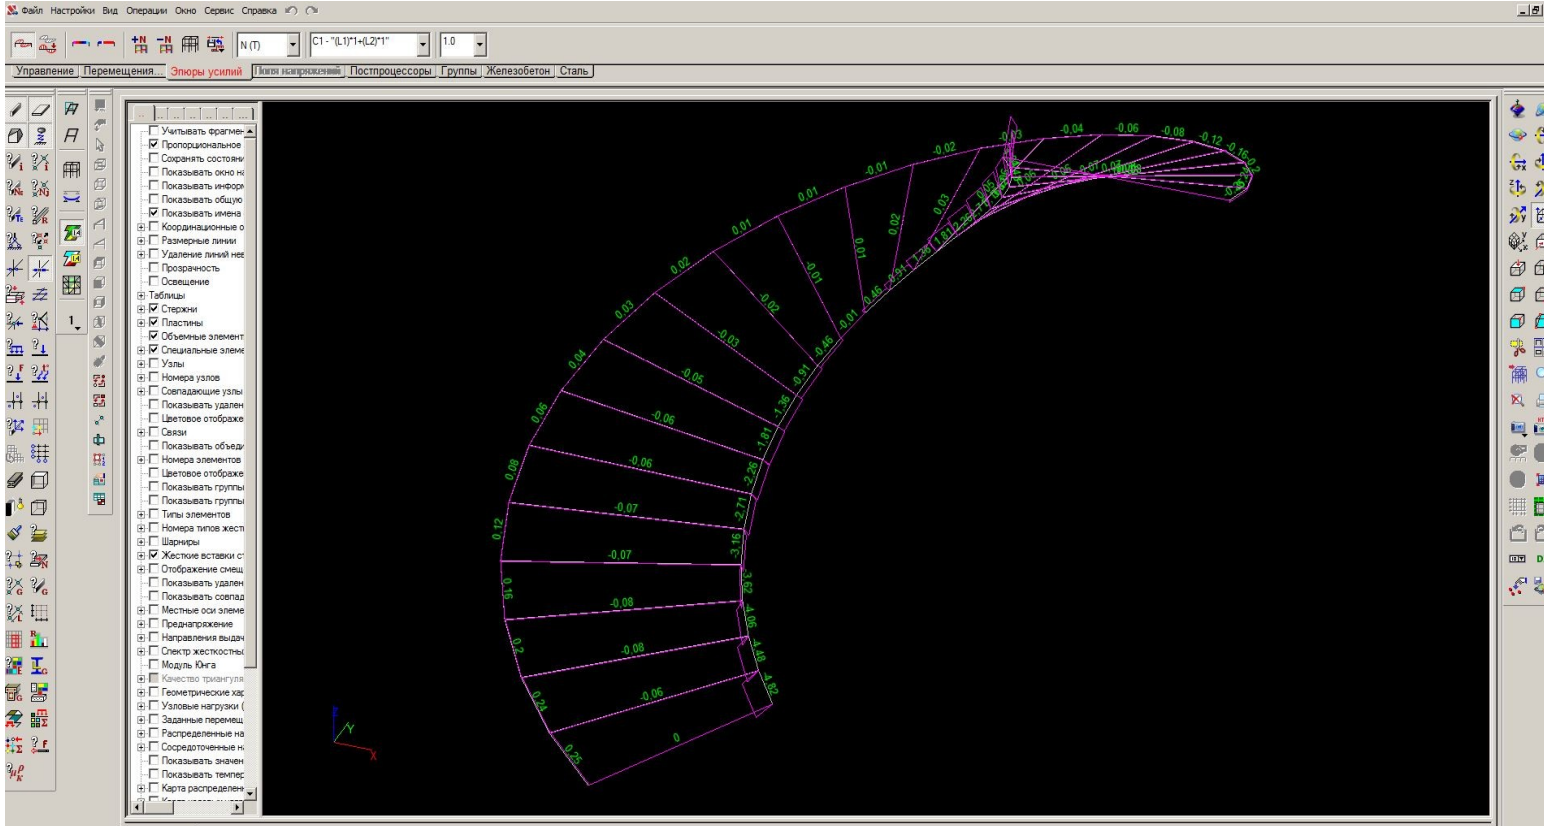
Файл Настройки Вид Операции Окно Сервис Справка

N (T)
C1 - "(L1)*1+(L2)*1"
1.0

Управление | Перемещения... | Эпюры усилий | Поля напряжений | Постпроцессоры | Группы | Железобетон | Сталь

Учитывать фрагмен
Пропорциональное
Сохранять состояни
Показывать окно на
Показывать инфор
Показывать общую
Показывать имена
Координационные о
Размерные линии
Удаление линий нев
Прозрачность
Освещение
Таблицы
Стержни
Пластины
Объемные элемент
Специальные элеме
Узлы
Номера узлов
Совпадающие узлы
Показывать удален
Цветовое отображе
Связи
Показывать объеди
Номера элементов
Цветовое отображе
Показывать группы
Показывать группы
Типы элементов
Номера типов жест
Шарниры
Жесткие вставки с
Отображение смещ
Показывать удален
Показывать совпад
Местные оси элеме
Преднапряжение
Направления выдач
Спектр жесткостны
Модуль Юнга
Качество триангуля
Геометрические хар
Узловые нагрузки (
Заданные перемещ
Распределенные на
Сосредоточенные н
Показывать значен
Показывать темпер
Карта распределен

-0.04 -0.06 -0.08 -0.12 -0.16 -0.2 -0.03 -0.02 -0.01 0.01 0.01 0.02 0.03 0.04 0.06 0.08 0.12 0.16 0.2 0.24 0.25 0.02 0.03 0.01 -0.01 -0.02 -0.03 -0.05 -0.06 -0.06 -0.07 -0.07 -0.08 -0.08 -0.06 0 -0.01 -0.46 -0.91 -1.36 -1.81 -2.26 -2.71 -3.16 -3.62 -4.06 -4.48 -4.82 0.46 -0.91 -1.36 -1.81

Y X